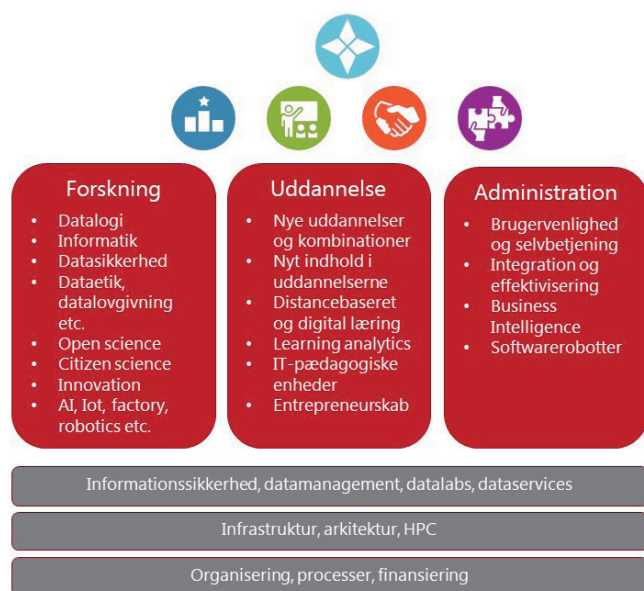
Forskning
- Datalogi
- Informatik
- Datasikkerhed
- Dataetik, datalovgivning etc.
- Open science
- Citizen science
- Innovation
- AI, Iot, factory, robotics etc.

Uddannelse
- Nye uddannelser og kombinationer
- Nyt indhold i uddannelserne
- Distancebaseret og digital læring
- Learning analytics
- IT-pædagogiske enheder
- Entrepreneurskab

Administration
- Brugervenlighed og selvbetjening
- Integration og effektivisering
- Business Intelligence
- Softwarerobotter

Informationssikkerhed, datamanagement, datalabs, dataservices

Infrastruktur, arkitektur, HPC

Organisering, processer, finansiering